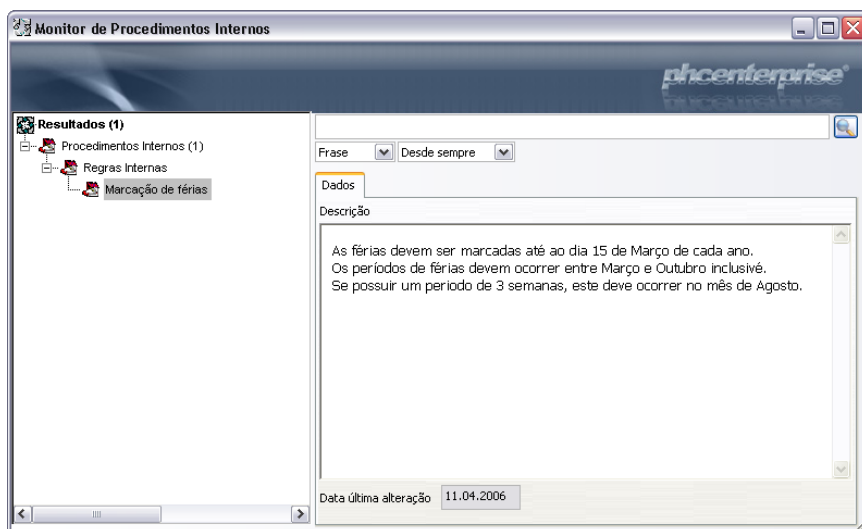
Monitor de Procedimentos Internos

phcenterprise

Resultados (1)
Procedimentos Internos (1)
Regras Internas
Marcação de férias

Frase
Desde sempre

Dados

Descrição

As férias devem ser marcadas até ao dia 15 de Março de cada ano.
Os períodos de férias devem ocorrer entre Março e Outubro inclusivé.
Se possuir um periodo de 3 semanas, este deve ocorrer no mês de Agosto.

Data última alteração 11.04.2006